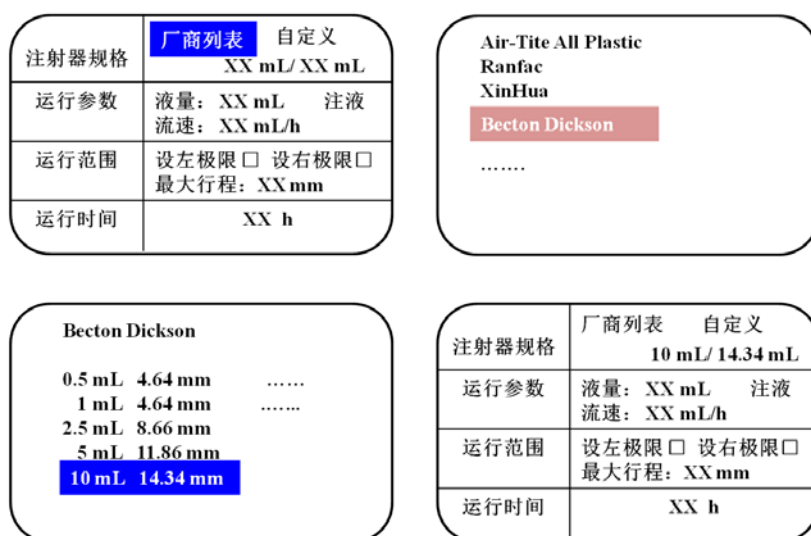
| 注射器规格 | 厂商列表 自定义 XX mL/ XX mL |
|---|---|
| 运行参数 | 液量：XX mL 注液流速：XX mL/h |
| 运行范围 | 设左极限☐ 设右极限☐ 最大行程：XX mm |
| 运行时间 | XX h |

Air-Tite All Plastic
Ranfac
XinHua
Becton Dickson
……

Becton Dickson

0.5 mL 4.64 mm ……
1 mL 4.64 mm ……
2.5 mL 8.66 mm
5 mL 11.86 mm
10 mL 14.34 mm

| 注射器规格 | 厂商列表 自定义 10 mL/ 14.34 mL |
|---|---|
| 运行参数 | 液量：XX mL 注液流速：XX mL/h |
| 运行范围 | 设左极限☐ 设右极限☐ 最大行程：XX mm |
| 运行时间 | XX h |